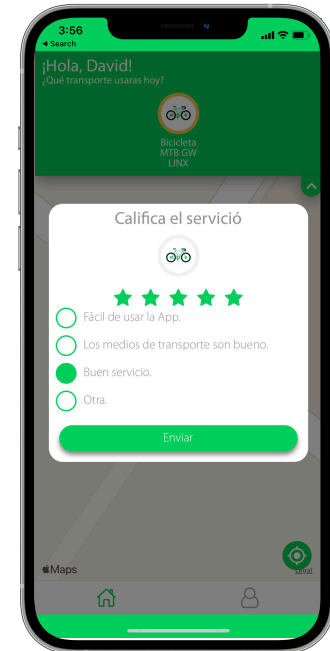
3:56
◂ Search

¡Hola, David!
¿Qué transporte usaras hoy?

Bicicleta
MTB GW
LINX

Califica el servició

Fácil de usar la App.
Los medios de transporte son bueno.
Buen servicio.
Otra.

Enviar

Maps
Legal